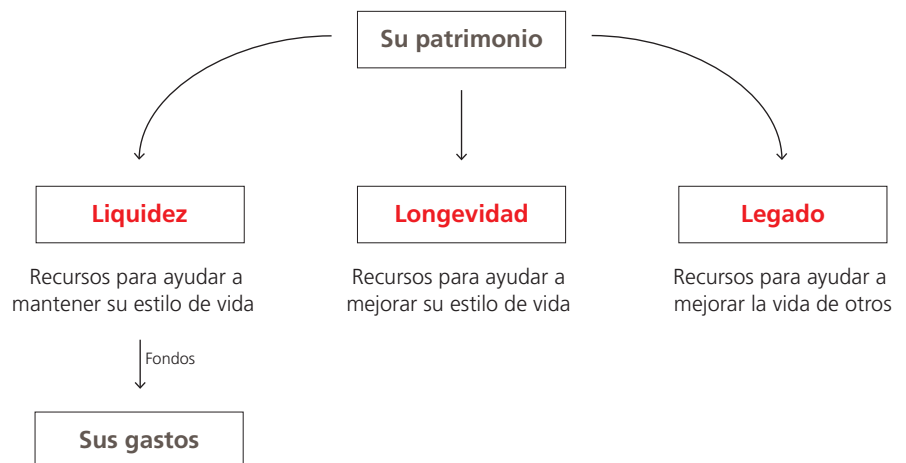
Su patrimonio

Liquidez

Recursos para ayudar a mantener su estilo de vida

Fondos

Sus gastos

Longevidad

Recursos para ayudar a mejorar su estilo de vida

Legado

Recursos para ayudar a mejorar la vida de otros